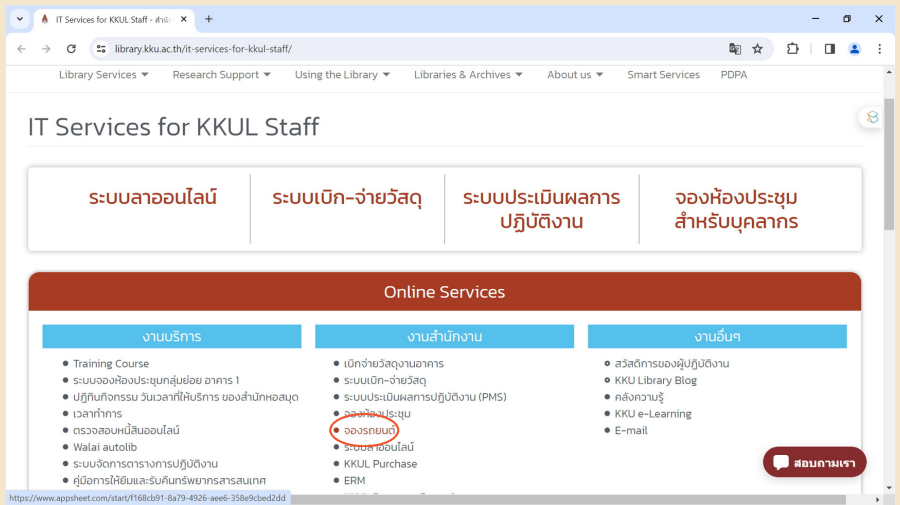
IT Services for KKUL Staff - สำนั

library.kku.ac.th/it-services-for-kkul-staff/

Library Services ▾ Research Support ▾ Using the Library ▾ Libraries & Archives ▾ About us ▾ Smart Services PDPA

IT Services for KKUL Staff

ระบบลาออนไลน์

ระบบเบิก-จ่ายวัสดุ

ระบบประเมินผลการปฏิบัติงาน

จองห้องประชุมสำหรับบุคลากร

Online Services

งานบริการ

- Training Course
- ระบบจองห้องประชุมกลุ่มย่อย อาคาร 1
- ปฏิทินกิจกรรม วันเวลาที่ให้บริการ ของสำนักหอสมุด
- เวลาทำการ
- ตรวจสอบหนี้สินออนไลน์
- Walai autolib
- ระบบจัดการตารางการปฏิบัติงาน
- คู่มือการให้ยืมและรับคืนทรัพยากรสารสนเทศ

งานสำนักงาน

- เบิกจ่ายวัสดุงานอาคาร
- ระบบเบิก-จ่ายวัสดุ
- ระบบประเมินผลการปฏิบัติงาน (PMS)
- จองห้องประชุม
- จองรถยนต์
- ระบบลาออนไลน์
- KKUL Purchase
- ERM

งานอื่นๆ

- สวัสดิการของผู้ปฏิบัติงาน
- KKU Library Blog
- คลังความรู้
- KKU e-Learning
- E-mail

สอบถามเรา

https://www.appsheet.com/start/f168cb91-8a79-4926-aee6-358e9cbed2dd